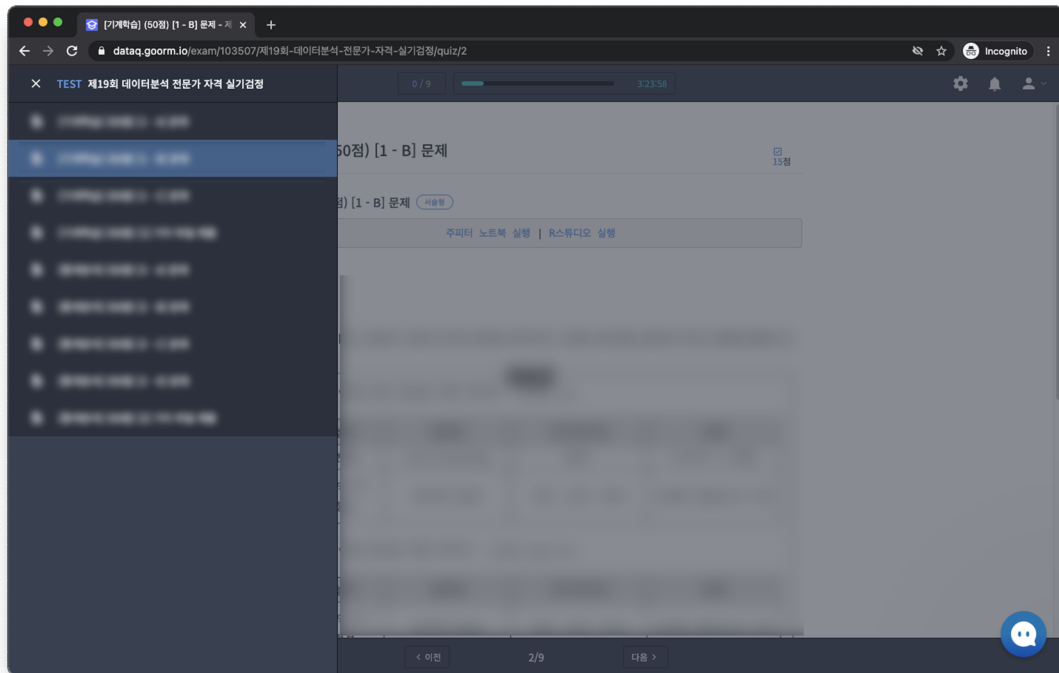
[기계학습] (50점) [1 - B] 문제 - 제 ×

dataq.goorm.io/exam/103507/제19회-데이터분석-전문가-자격-실기검정/quiz/2

Incognito

× TEST 제19회 데이터분석 전문가 자격 실기검정

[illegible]

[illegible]

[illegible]

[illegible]

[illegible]

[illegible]

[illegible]

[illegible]

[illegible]

0 / 9

3:23:58

50점) [1 - B] 문제

15점

점) [1 - B] 문제 서술형

주피터 노트북 실행 | R스튜디오 실행

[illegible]

< 이전

2/9

다음 >